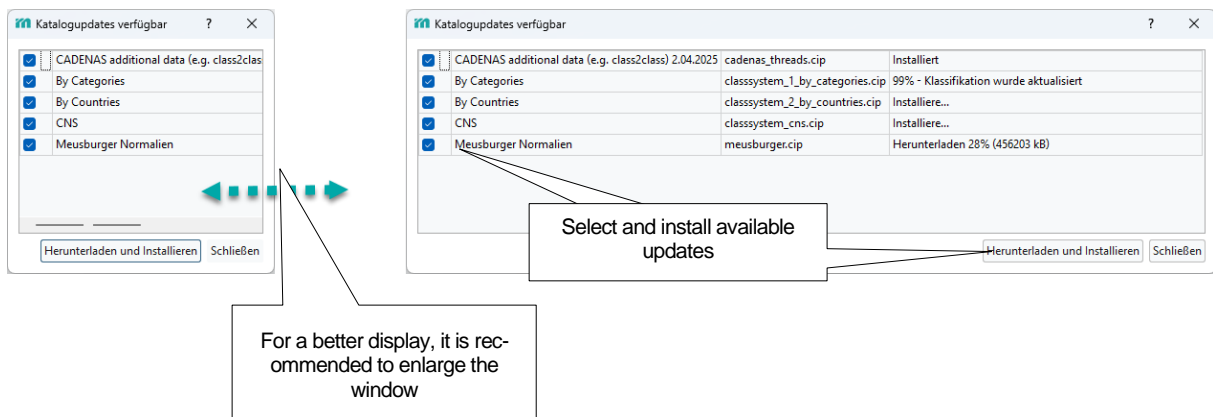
Katalogupdates verfügbar ? ✕

CADENAS additional data (e.g. class2clas
By Categories
By Countries
CNS
Meusburger Normalien

Herunterladen und Installieren Schließen

Katalogupdates verfügbar ? ✕

| | | | |
|---|---|---|---|
| ☑ | CADENAS additional data (e.g. class2class) 2.04.2025 | cadenas_threads.cip | Installiert |
| ☑ | By Categories | classsystem_1_by_categories.cip | 99% - Klassifikation wurde aktualisiert |
| ☑ | By Countries | classsystem_2_by_countries.cip | Installiere... |
| ☑ | CNS | classsystem_cns.cip | Installiere... |
| ☑ | Meusburger Normalien | meusburger.cip | Herunterladen 28% (456203 kB) |

Select and install available updates

Herunterladen und Installieren Schließen

For a better display, it is recommended to enlarge the window